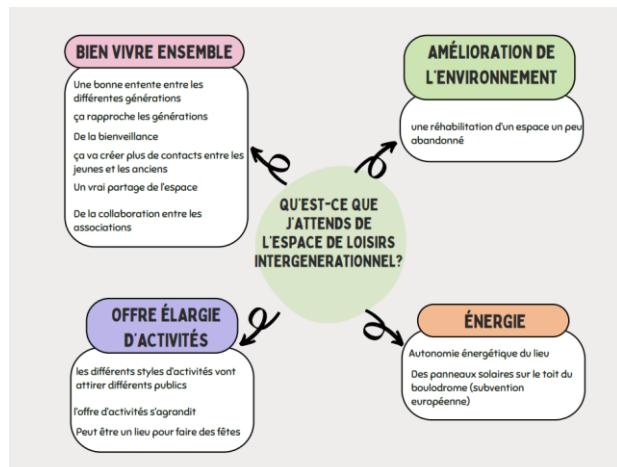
QU'EST-CE QUE J'ATTENDS DE L'ESPACE DE LOISIRS INTERGENERATIONNEL?

BIEN VIVRE ENSEMBLE

Une bonne entente entre les différentes générations

ça rapproche les générations

De la bienveillance

ça va créer plus de contacts entre les jeunes et les anciens

Un vrai partage de l'espace

De la collaboration entre les associations

AMÉLIORATION DE L'ENVIRONNEMENT

une réhabilitation d'un espace un peu abandonné

OFFRE ÉLARGIE D'ACTIVITÉS

les différents styles d'activités vont attirer différents publics

l'offre d'activités s'agrandit

Peut être un lieu pour faire des fêtes

ÉNERGIE

Autonomie énergétique du lieu

Des panneaux solaires sur le toit du boulodrome (subvention européenne)